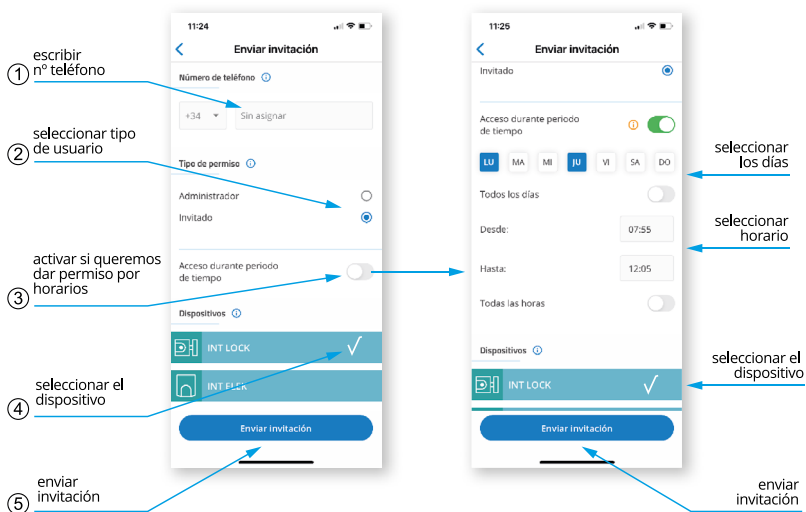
① escribir nº teléfono

② seleccionar tipo de usuario

③ activar si queremos dar permiso por horarios

④ seleccionar el dispositivo

⑤ enviar invitación

11:24

Enviar invitación

Número de teléfono

+34

Sin asignar

Tipo de permiso

Administrador

Invitado

Acceso durante periodo de tiempo

Dispositivos

INT LOCK

INT FLEX

Enviar invitación

11:25

Enviar invitación

Invitado

Acceso durante periodo de tiempo

LU MA MI JU VI SA DO

Todos los días

Desde: 07:55

Hasta: 12:05

Todas las horas

Dispositivos

INT LOCK

Enviar invitación

seleccionar los días

seleccionar horario

seleccionar el dispositivo

enviar invitación